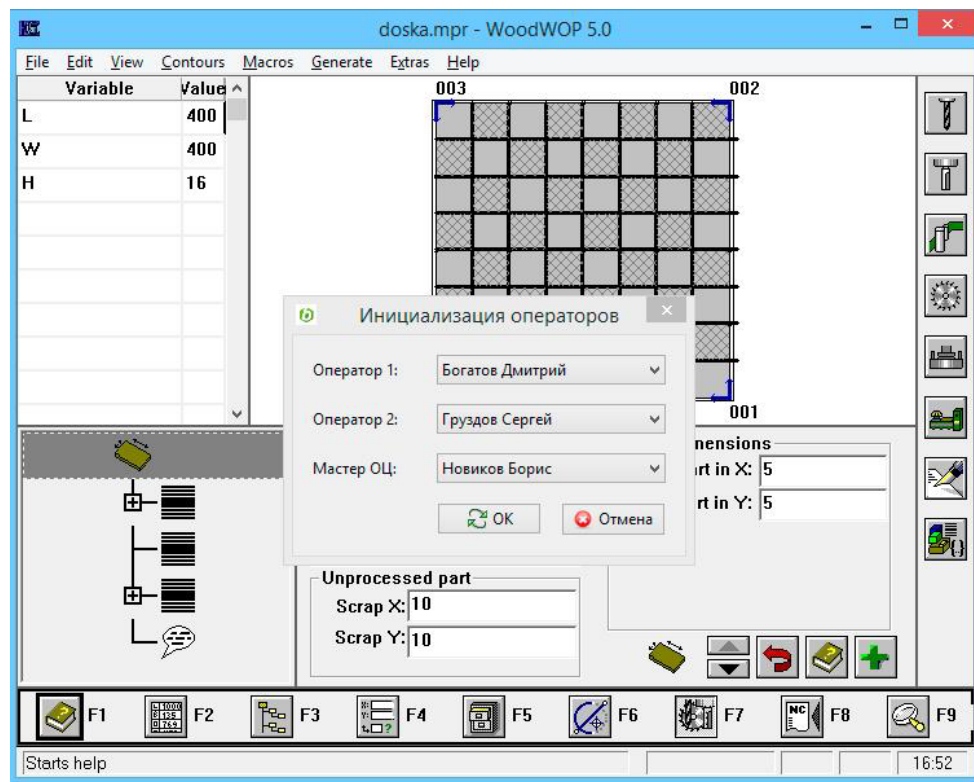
doska.mpr - WoodWOP 5.0

File Edit View Contours Macros Generate Extras Help

| Variable | Value |
|---|---|
| L | 400 |
| W | 400 |
| H | 16 |

003
002
001

Инициализация операторов

Оператор 1: Богатов Дмитрий

Оператор 2: Груздов Сергей

Мастер ОЦ: Новиков Борис

OK Отмена

nensions
rt in X: 5
rt in Y: 5

Unprocessed part
Scrap X: 10
Scrap Y: 10

F1 F2 F3 F4 F5 F6 F7 F8 F9

Starts help

16:52